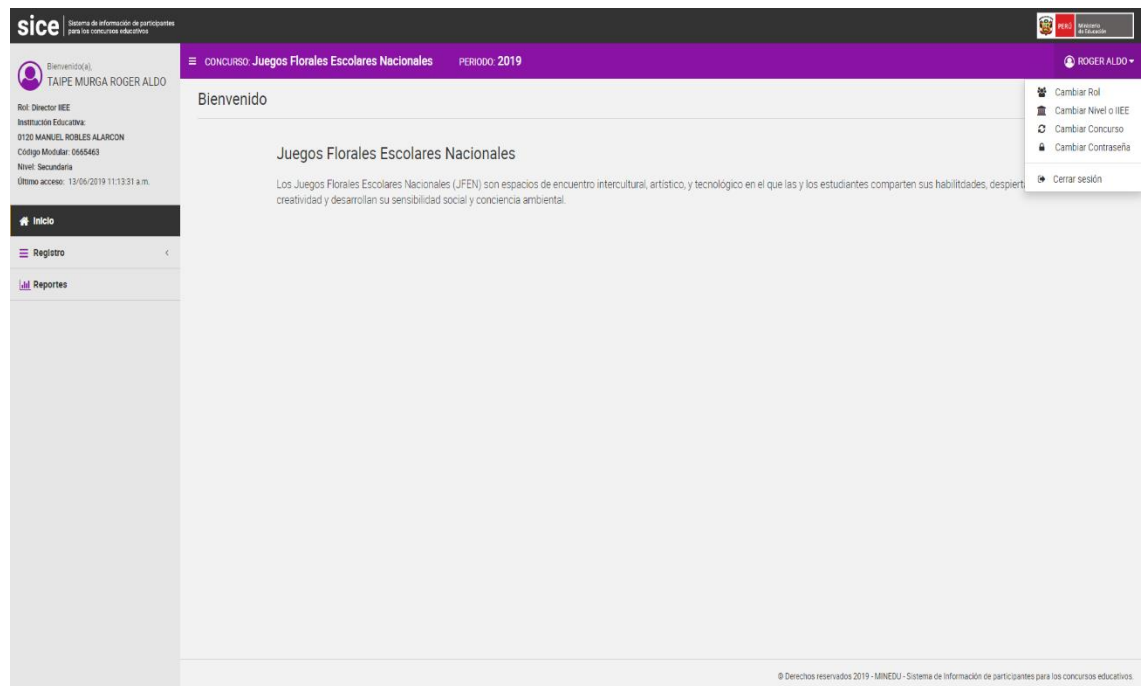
sice Sistema de información de participantes para los concursos educativos

PERÚ Ministerio de Educación

Bienvenido(a),
TAIPE MURGA ROGER ALDO

Rol: Director IIEE
Institución Educativa:
0120 MANUEL ROBLES ALARCON
Código Modular: 0665463
Nivel: Secundaria
Último acceso: 13/06/2019 11:13:31 a.m.

Inicio
Registro
Reportes

CONCURSO: Juegos Florales Escolares Nacionales PERIODO: 2019

ROGER ALDO

Cambiar Rol
Cambiar Nivel o IIEE
Cambiar Concurso
Cambiar Contraseña
Cerrar sesión

Bienvenido

Juegos Florales Escolares Nacionales

Los Juegos Florales Escolares Nacionales (JFEN) son espacios de encuentro intercultural, artístico, y tecnológico en el que las y los estudiantes comparten sus habilidades, despiert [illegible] creatividad y desarrollan su sensibilidad social y conciencia ambiental.

© Derechos reservados 2019 - MINEDU - Sistema de Información de participantes para los concursos educativos.